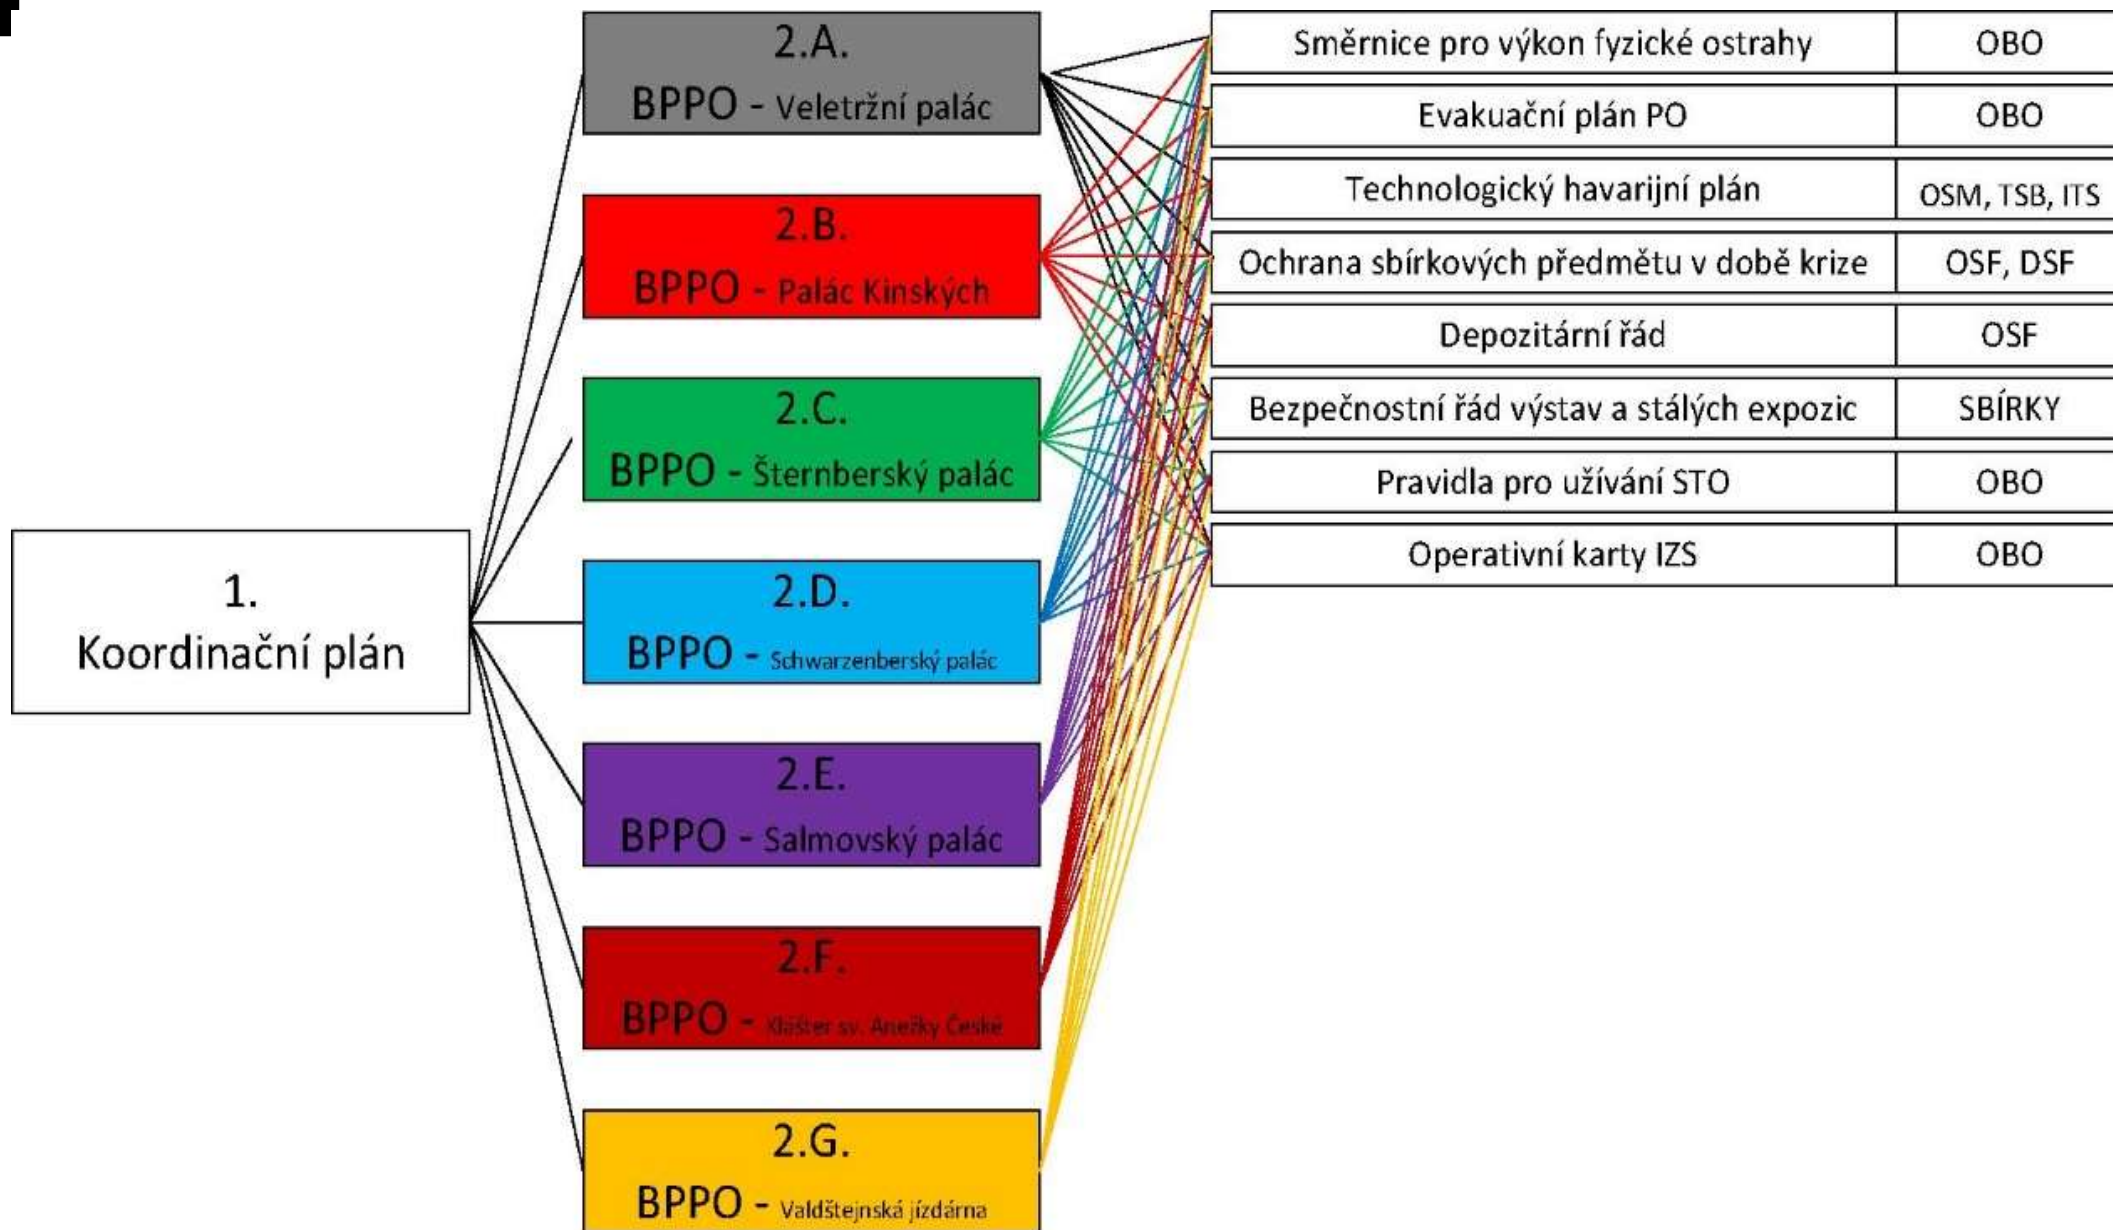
1.
Koordinační plán

2.A.
BPPO - Veletržní palác

2.B.
BPPO - Palác Kinských

2.C.
BPPO - Šternberský palác

2.D.
BPPO - Schwarzenberský palác

2.E.
BPPO - Salmovský palác

2.F.
BPPO - Klášter sv. Anežky České

2.G.
BPPO - Valdštejnská jízdárna

| Směrnice pro výkon fyzické ostrahy | OBO |
|---|---|
| Evakuační plán PO | OBO |
| Technologický havarijní plán | OSM, TSB, ITS |
| Ochrana sbírkových předmětu v době krize | OSF, DSF |
| Depozitární řád | OSF |
| Bezpečnostní řád výstav a stálých expozic | SBÍRKY |
| Pravidla pro užívání STO | OBO |
| Operativní karty IZS | OBO |